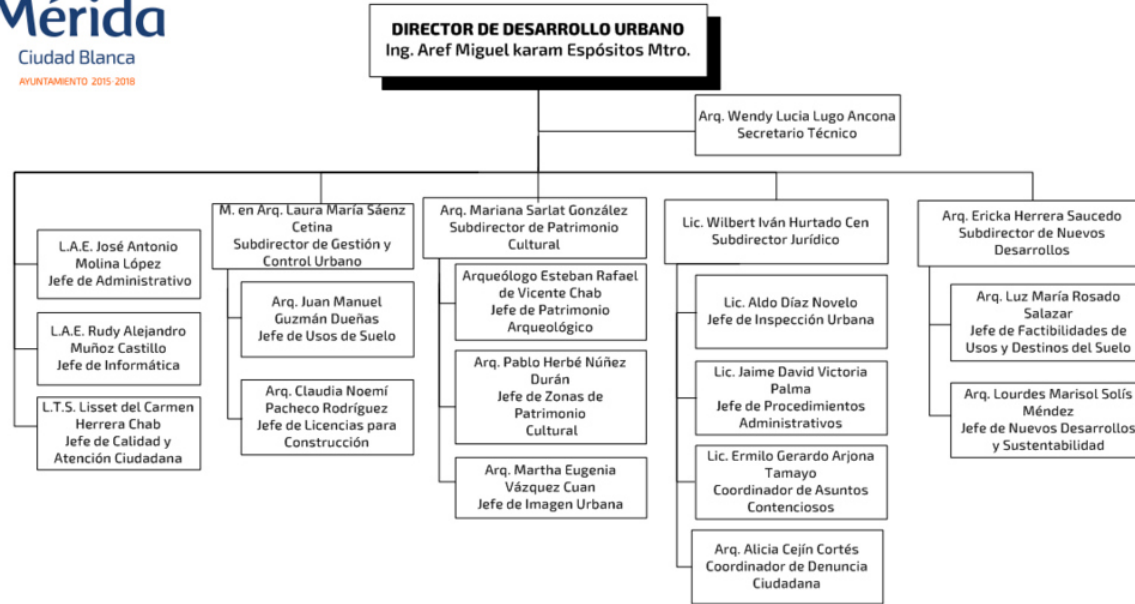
Mérida
Ciudad Blanca
AYUNTAMIENTO 2015-2018

DIRECTOR DE DESARROLLO URBANO
Ing. Aref Miguel karam Espósitos Mtro.

Arq. Wendy Lucia Lugo Ancona
Secretario Técnico

L.A.E. José Antonio Molina López
Jefe de Administrativo

L.A.E. Rudy Alejandro Muñoz Castillo
Jefe de Informática

L.T.S. Lisset del Carmen Herrera Chab
Jefe de Calidad y Atención Ciudadana

M. en Arq. Laura María Sáenz Cetina
Subdirector de Gestión y Control Urbano

Arq. Juan Manuel Guzmán Dueñas
Jefe de Usos de Suelo

Arq. Claudia Noemí Pacheco Rodríguez
Jefe de Licencias para Construcción

Arq. Mariana Sarlat González
Subdirector de Patrimonio Cultural

Arqueólogo Esteban Rafael de Vicente Chab
Jefe de Patrimonio Arqueológico

Arq. Pablo Herbé Núñez Durán
Jefe de Zonas de Patrimonio Cultural

Arq. Martha Eugenia Vázquez Cuan
Jefe de Imagen Urbana

Lic. Wilbert Iván Hurtado Cen
Subdirector Jurídico

Lic. Aldo Díaz Novelo
Jefe de Inspección Urbana

Lic. Jaime David Victoria Palma
Jefe de Procedimientos Administrativos

Lic. Ermilo Gerardo Arjona Tamayo
Coordinador de Asuntos Contenciosos

Arq. Alicia Cejín Cortés
Coordinador de Denuncia Ciudadana

Arq. Ericka Herrera Saucedo
Subdirector de Nuevos Desarrollos

Arq. Luz María Rosado Salazar
Jefe de Factibilidades de Usos y Destinos del Suelo

Arq. Lourdes Marisol Solís Méndez
Jefe de Nuevos Desarrollos y Sustentabilidad